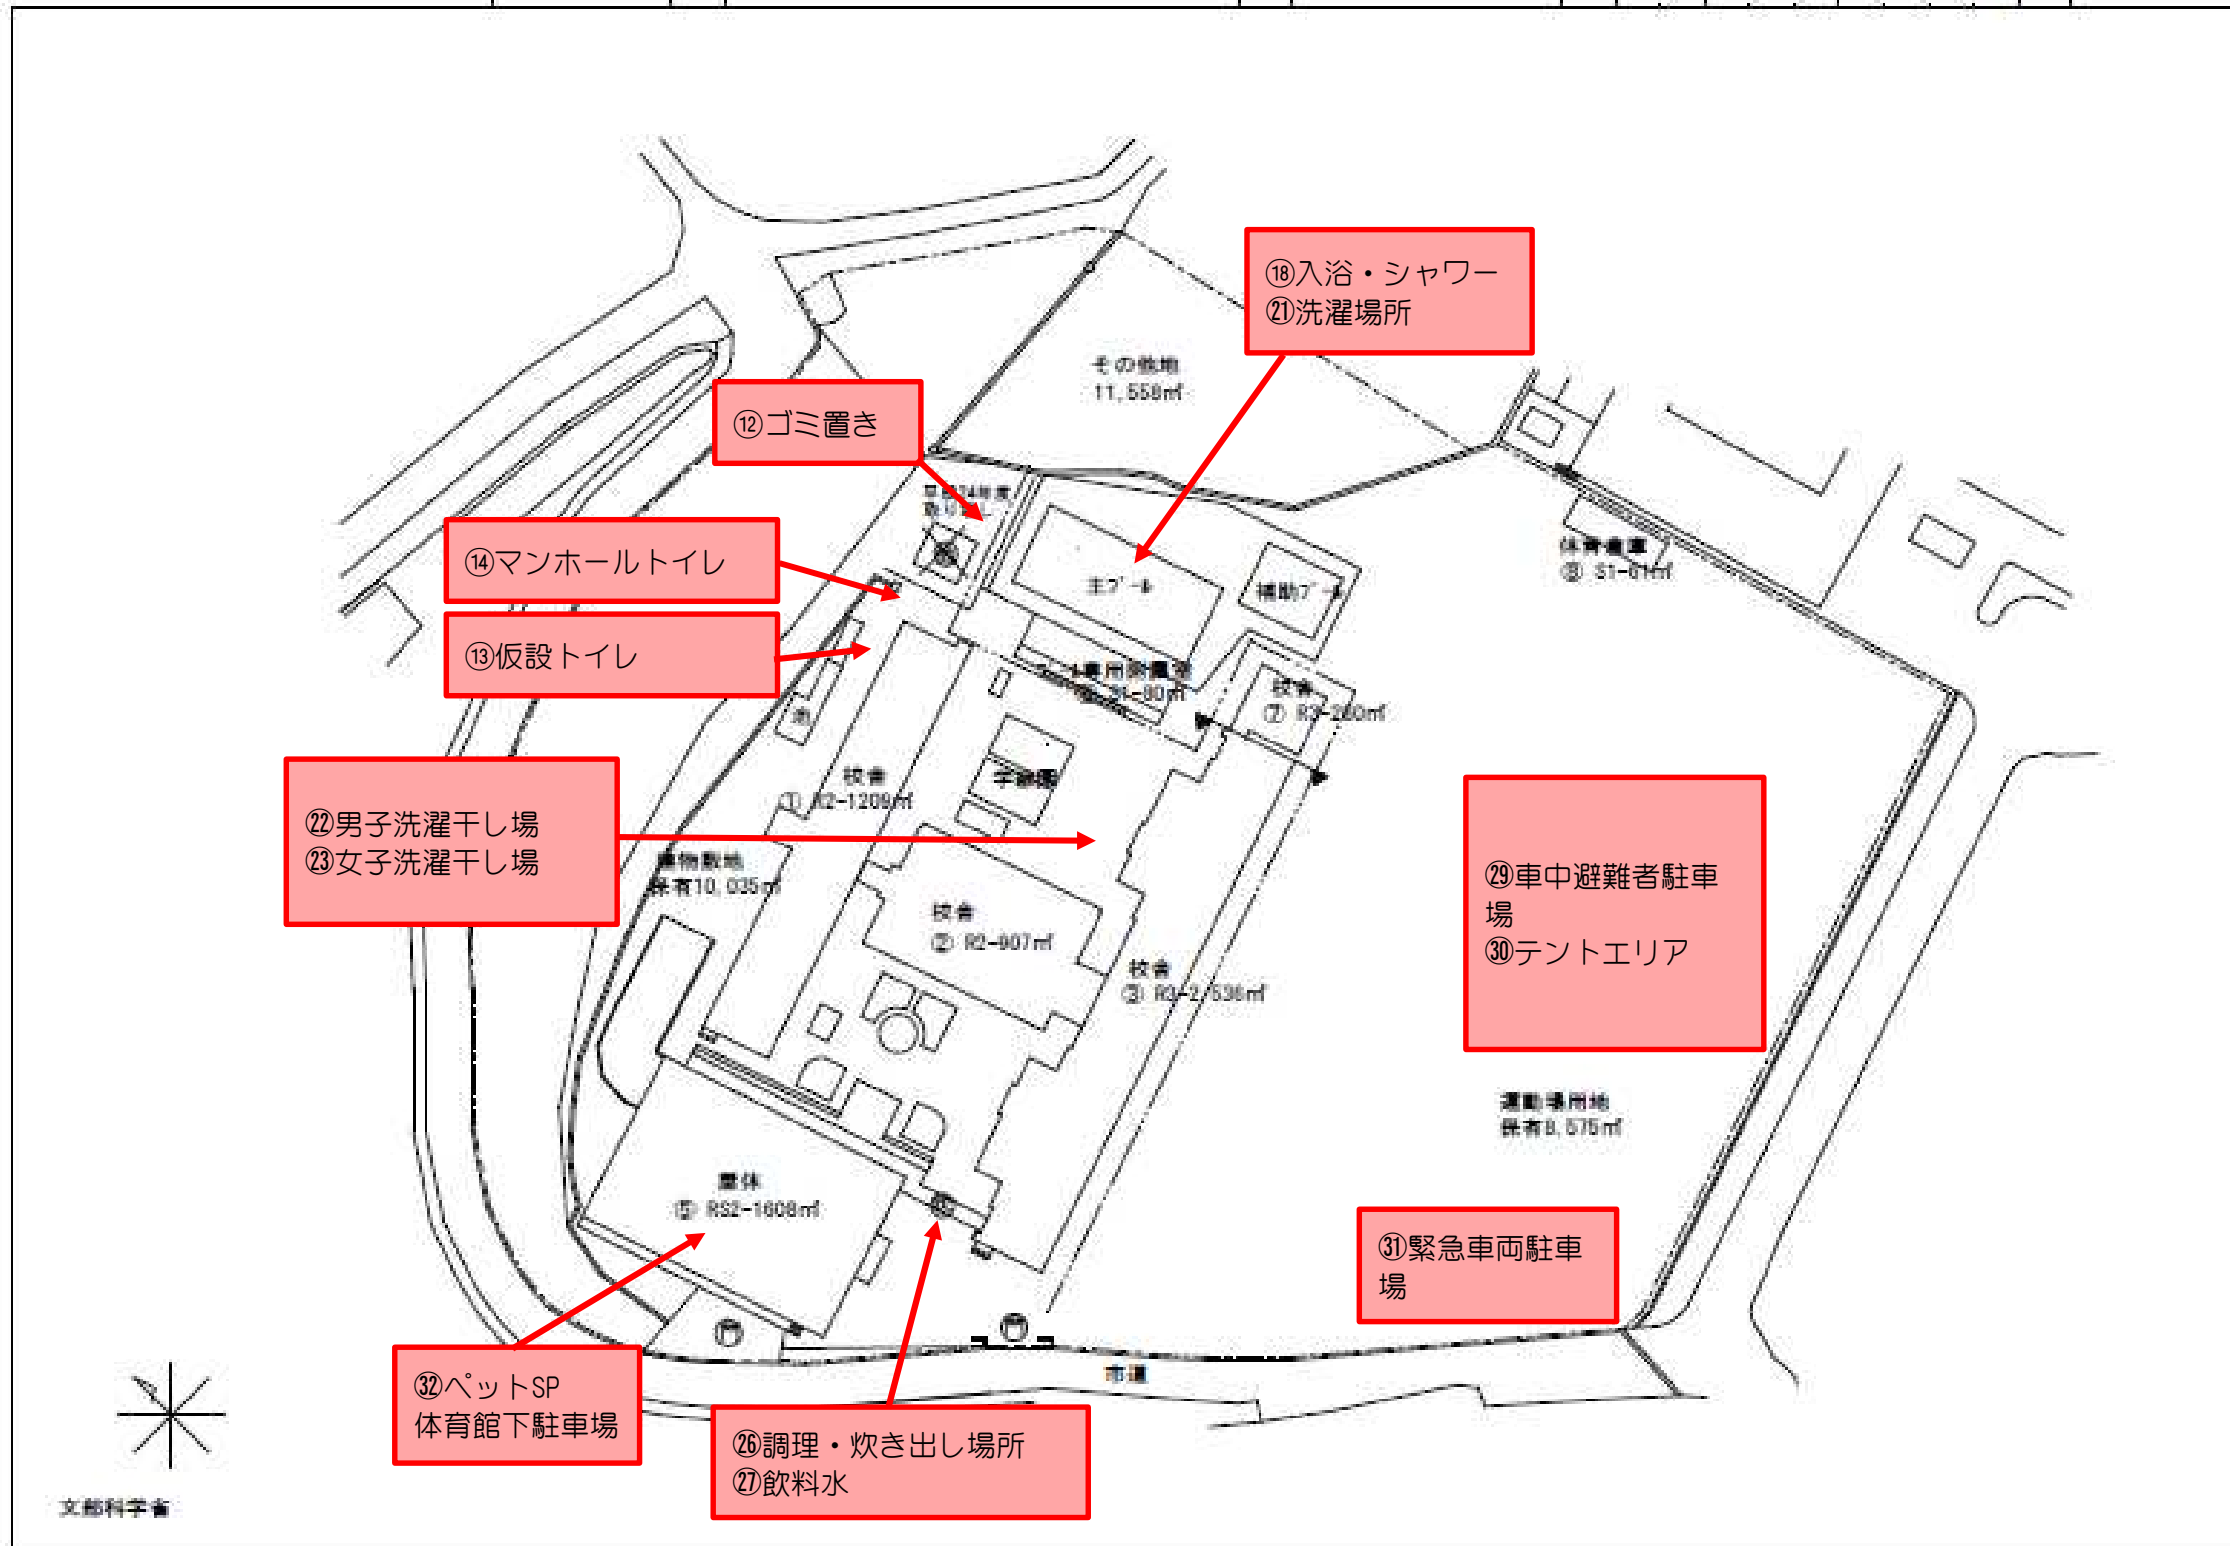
⑱入浴・シャワー
㉑洗濯場所

その他地
11,558㎡

⑫ゴミ置き

⑭マンホールトイレ

⑬仮設トイレ

主プール

補助プール

体育倉庫
⑧ S1-61㎡

車両倉庫
S1-80㎡

校舎
⑦ R3-260㎡

校舎
① R2-1209㎡

⑳男子洗濯干し場
㉓女子洗濯干し場

建物敷地
保有10,035㎡

校舎
② R2-907㎡

校舎
③ R3-2,536㎡

㉙車中避難者駐車場
㉚テントエリア

運動場用地
保有8,575㎡

屋体
⑮ RS2-1608㎡

㉛緊急車両駐車場

㉜ペットSP
体育館下駐車場

市道

㉖調理・炊き出し場所
㉗飲料水

文部科学省